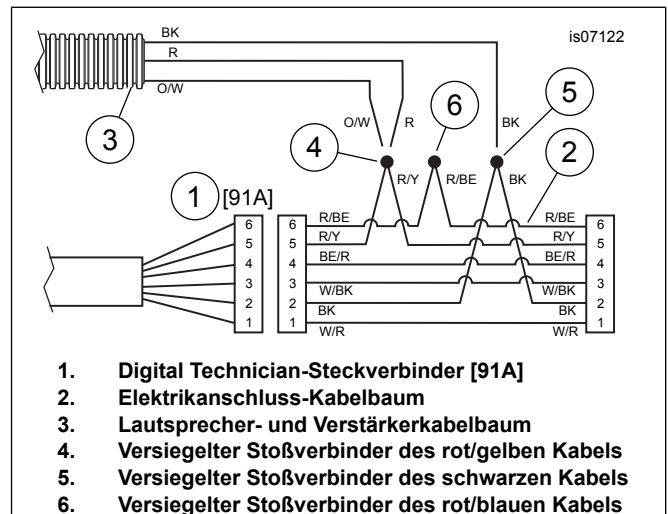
is07122

BK
R
O/W

3

O/W R
6
5
BK
4
R/Y R/BE BK
2

1 [91A]

6 5 4 3 2 1

6 R/BE R/BE 6
5 R/Y R/Y 5
4 BE/R BE/R 4
3 W/BK W/BK 3
2 BK BK 2
1 W/R 1

1. Digital Technician-Steckverbinder [91A]
2. Elektrikanschluss-Kabelbaum
3. Lautsprecher- und Verstärkerkabelbaum
4. Versiegelter Stoßverbinder des rot/gelben Kabels
5. Versiegelter Stoßverbinder des schwarzen Kabels
6. Versiegelter Stoßverbinder des rot/blauen Kabels